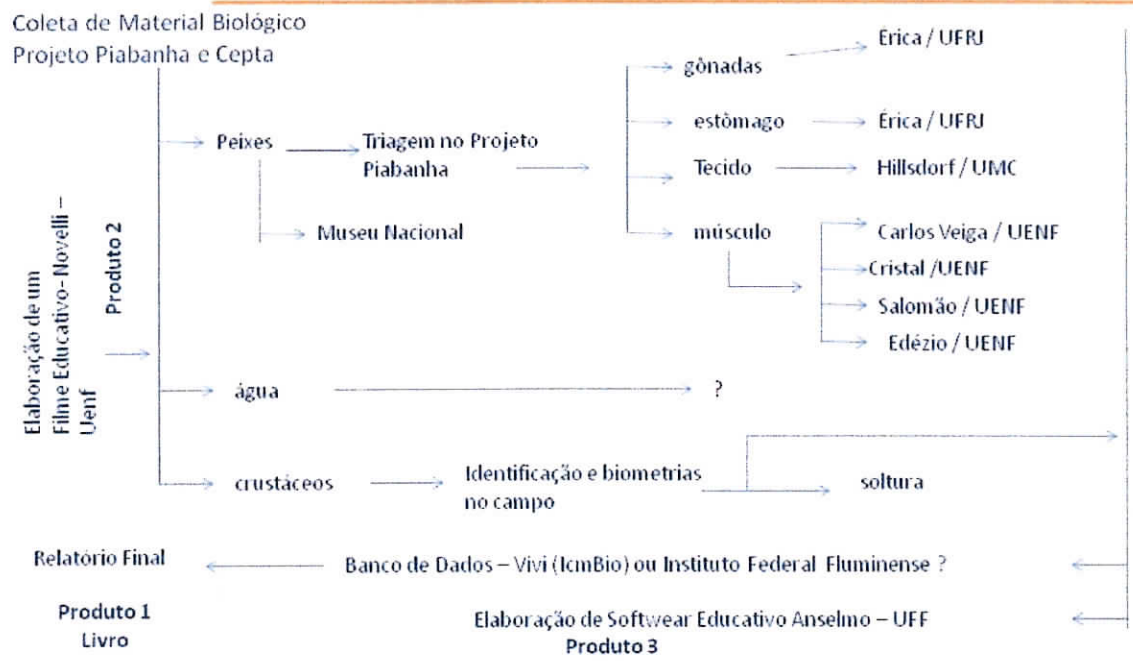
Coleta de Material Biológico
Projeto Piabanha e Cepta

Elaboração de um Filme Educativo- Novelli – Uenf

Produto 2

Peixes

Triagem no Projeto Piabanha

Museu Nacional

gônadas

Érica / UFRJ

estômago

Érica / UFRJ

Tecido

Hillsdorf / UMC

músculo

Carlos Veiga / UENF

Cristal /UENF

Salomão / UENF

Edézio / UENF

água

?

crustáceos

Identificação e biometrias no campo

soltura

Relatório Final

Banco de Dados – Vivi (IcmBio) ou Instituto Federal Fluminense ?

Produto 1
Livro

Elaboração de Softwear Educativo Anselmo – UFF
Produto 3